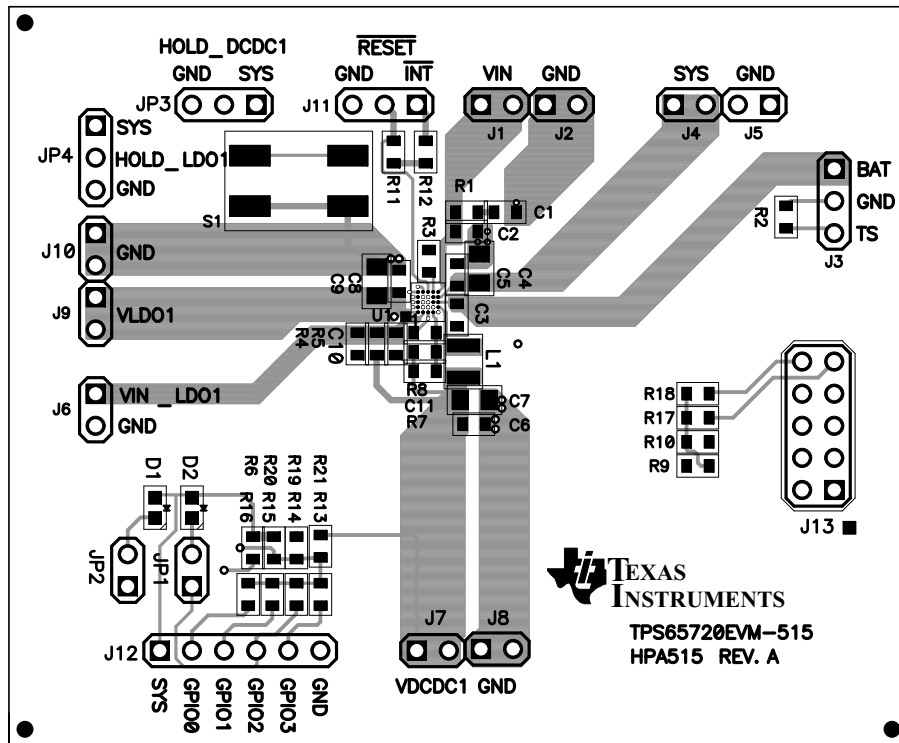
HOLD_DCDC1
GND SYS
JP3
$\overline{RESET}$
GND $\overline{INT}$
J11
VIN GND
J1 J2
SYS GND
J4 J5
JP4
SYS
HOLD_LDO1
GND
R11 R12
S1
R1
C1
R3
C2
R2
BAT
GND
TS
J3
J10
GND
C8
C9
C5
C4
J9
VLDO1
U1
C3
R5
R4
C10
L1
J6
VIN_LDO1
GND
R8
C11
R7
C7
C6
R18
R17
R10
R9
J13
D1 D2
R6 R20 R19 R21
R16 R15 R14 R13
JP2
JP1
TEXAS INSTRUMENTS
TPS65720EVM-515
HPA515 REV. A
J7 J8
J12
VDCDC1 GND
SYS GPIO0 GPIO1 GPIO2 GPIO3 GND